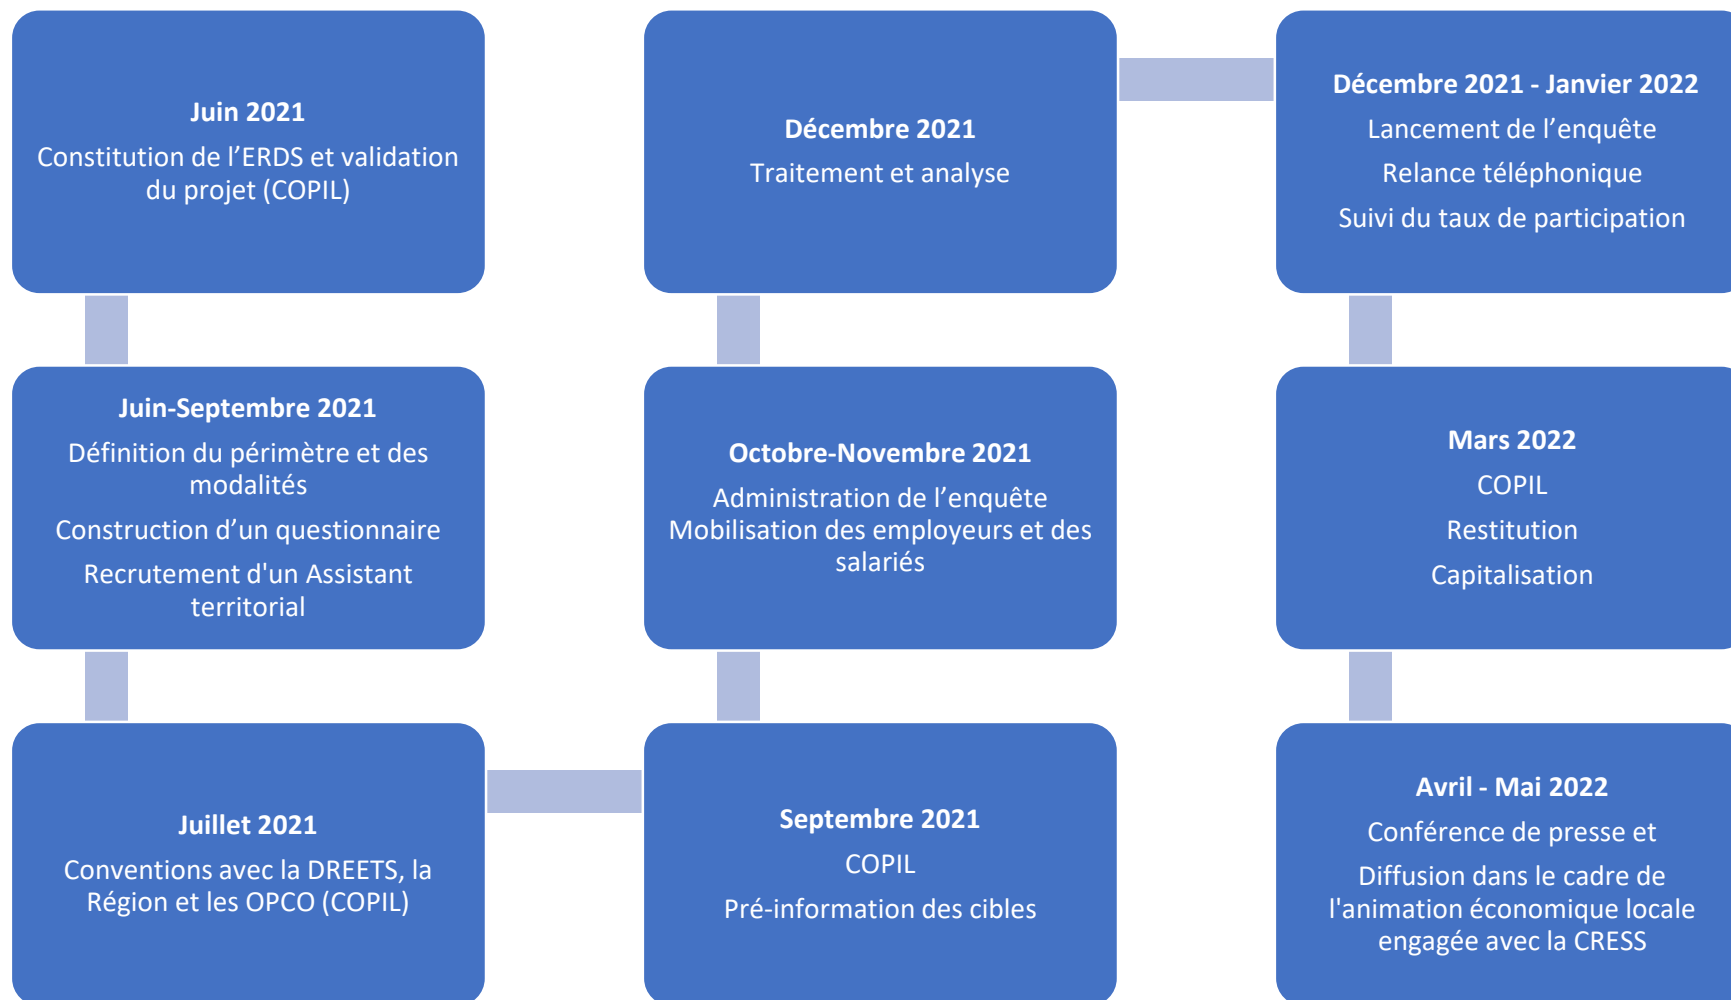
Juin 2021
Constitution de l’ERDS et validation du projet (COPIL)

Juin-Septembre 2021
Définition du périmètre et des modalités
Construction d’un questionnaire
Recrutement d'un Assistant territorial

Juillet 2021
Conventions avec la DREETS, la Région et les OPCO (COPIL)

Septembre 2021
COPIL
Pré-information des cibles

Octobre-Novembre 2021
Administration de l’enquête
Mobilisation des employeurs et des salariés

Décembre 2021
Traitement et analyse

Décembre 2021 - Janvier 2022
Lancement de l’enquête
Relance téléphonique
Suivi du taux de participation

Mars 2022
COPIL
Restitution
Capitalisation

Avril - Mai 2022
Conférence de presse et
Diffusion dans le cadre de l'animation économique locale engagée avec la CRESS